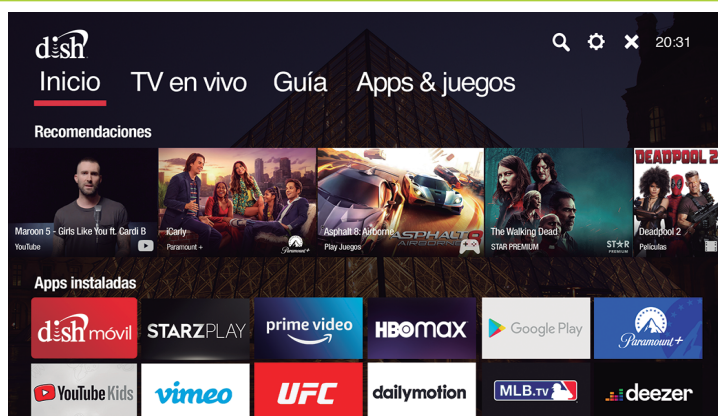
dish

20:31

Inicio TV en vivo Guía Apps & juegos

Recomendaciones

Maroon 5 - Girls Like You ft. Cardi B
YouTube

iCarly
Paramount +

Asphalt 8: Airborne
Play Juegos

The Walking Dead
STAR PREMIUM

DEADPOOL 2
Deadpool 2
Películas

Apps instaladas

dish móvil

STARZPLAY

prime video

HBOMAX

Google Play

Paramount+

YouTube Kids

vimeo

UFC

dailymotion

MLB.tv

deezer